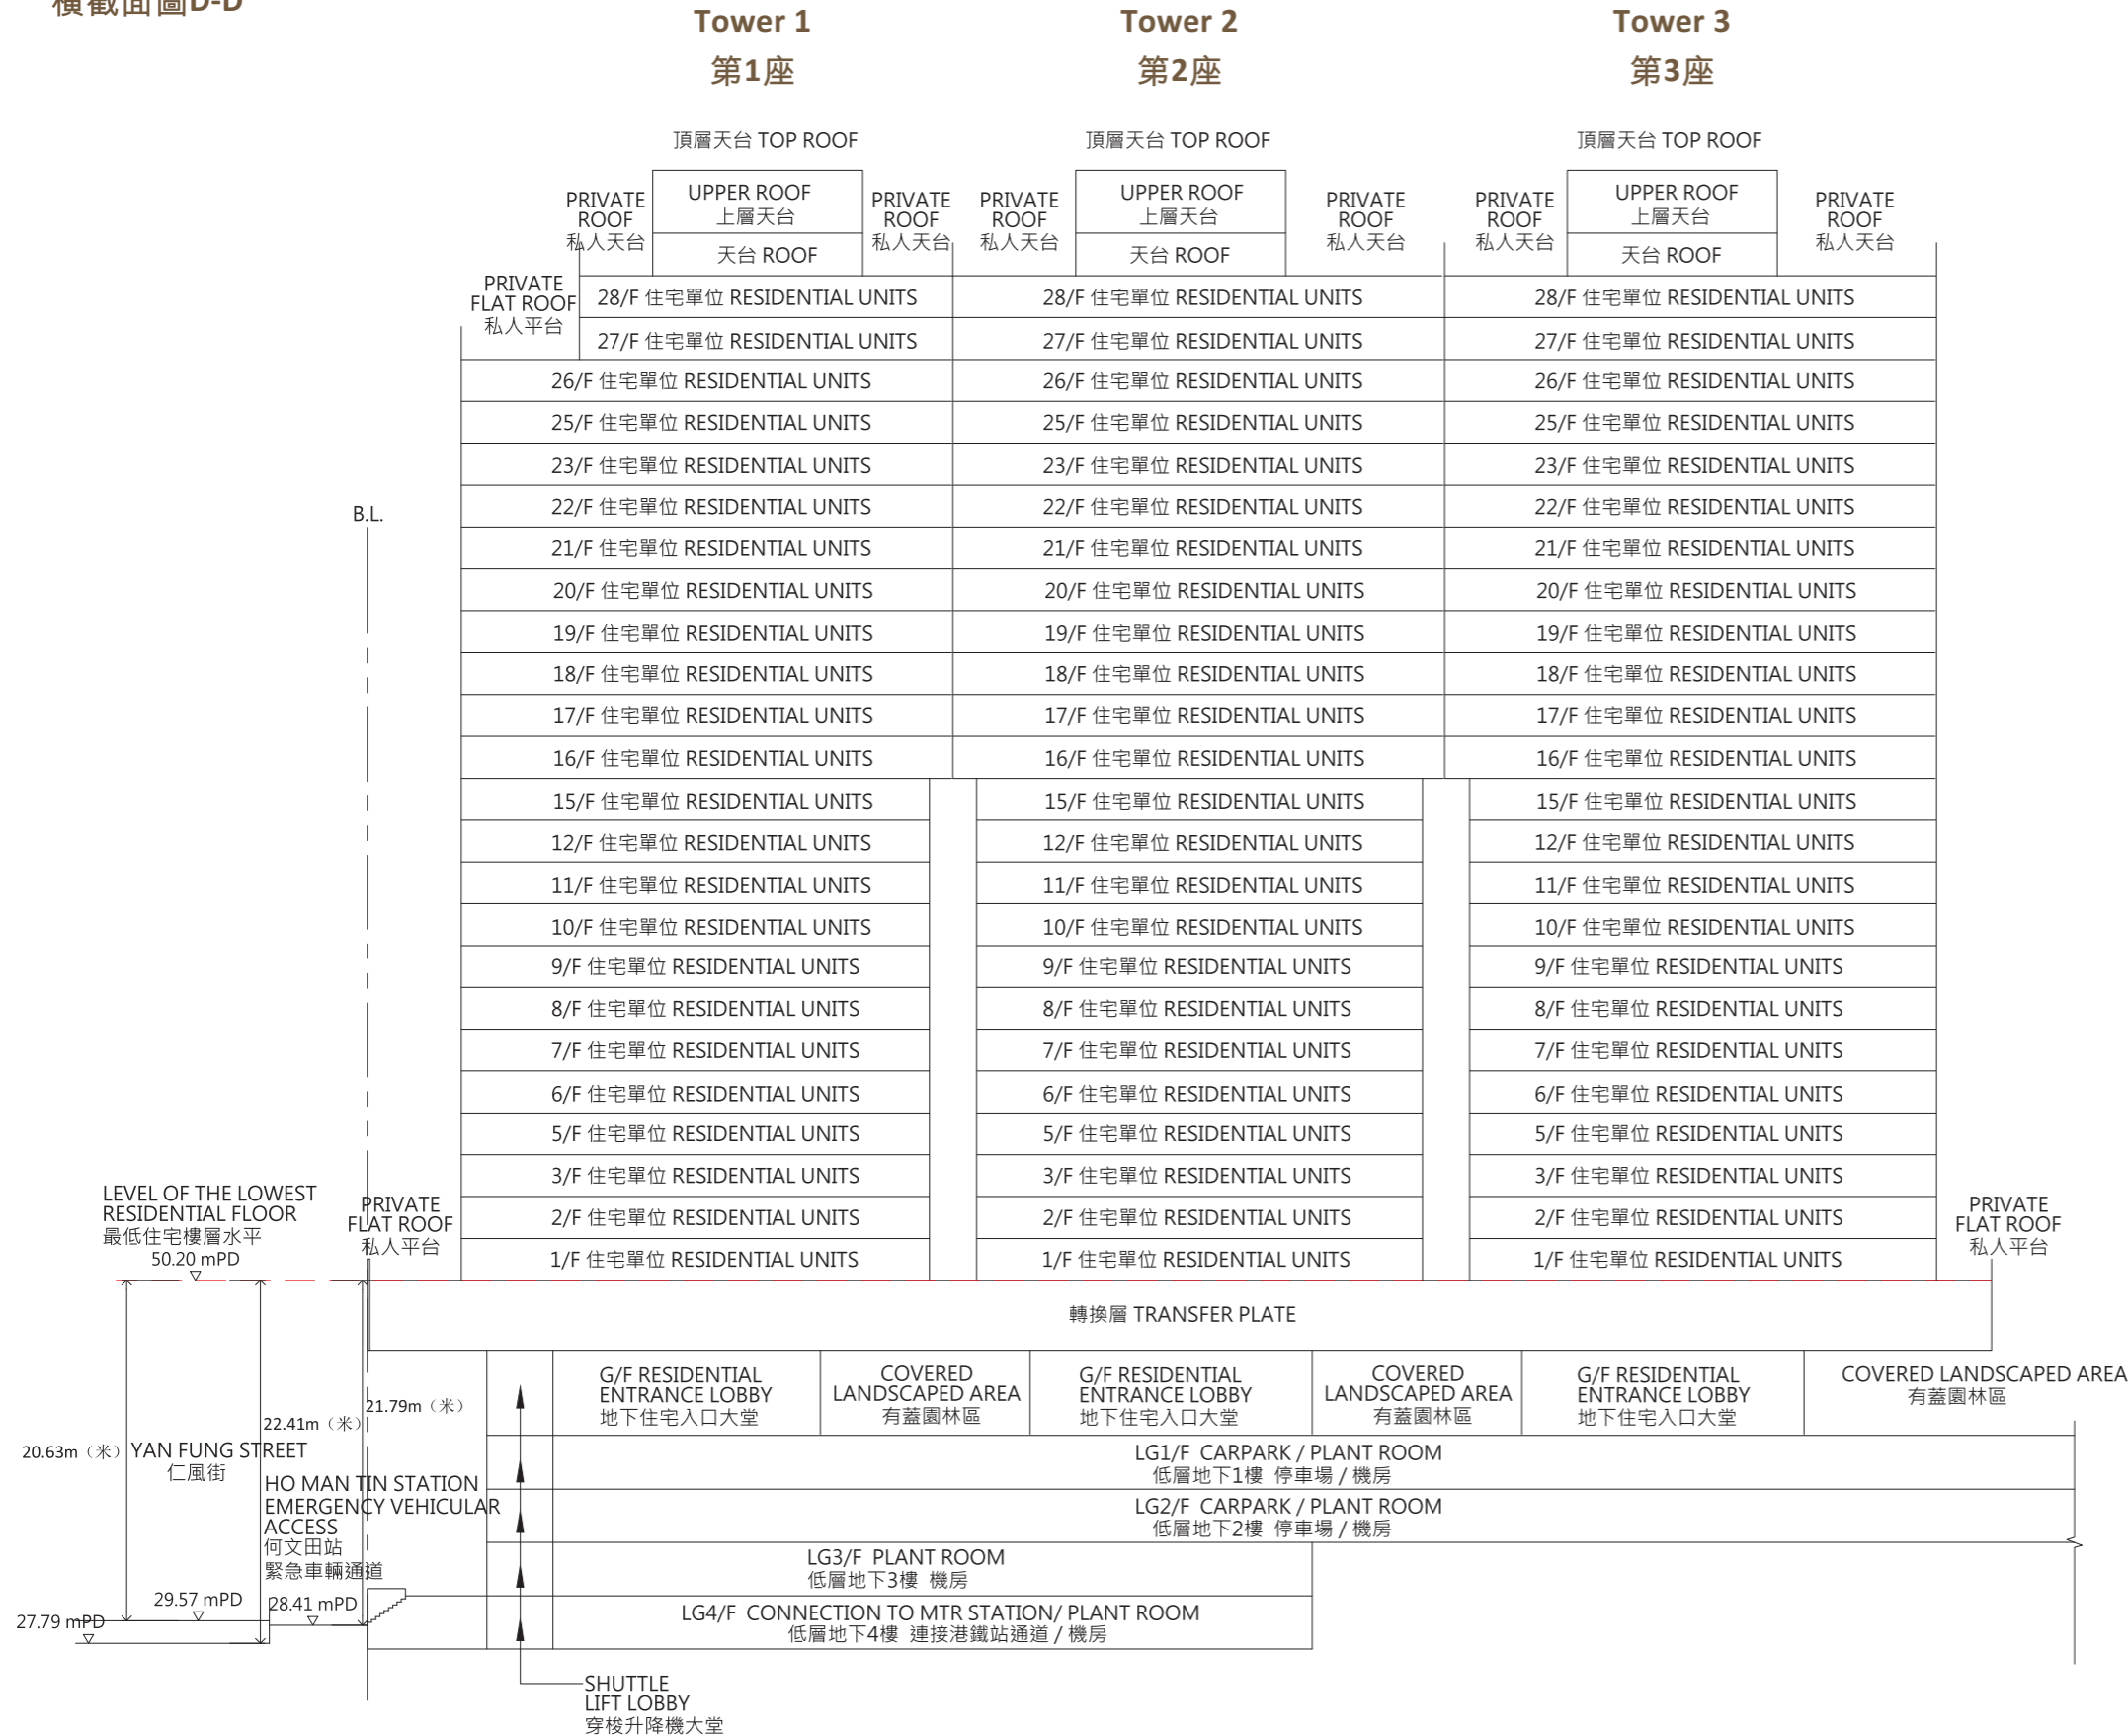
橫截面圖D-D

Tower 1
第1座

Tower 2
第2座

Tower 3
第3座

頂層天台 TOP ROOF

頂層天台 TOP ROOF

頂層天台 TOP ROOF

PRIVATE ROOF 私人天台

UPPER ROOF 上層天台

天台 ROOF

PRIVATE ROOF 私人天台

PRIVATE ROOF 私人天台

UPPER ROOF 上層天台

天台 ROOF

PRIVATE ROOF 私人天台

PRIVATE ROOF 私人天台

UPPER ROOF 上層天台

天台 ROOF

PRIVATE ROOF 私人天台

PRIVATE FLAT ROOF 私人平台

| Tower 1 | Tower 2 | Tower 3 |
|---|---|---|
| 28/F 住宅單位 RESIDENTIAL UNITS | 28/F 住宅單位 RESIDENTIAL UNITS | 28/F 住宅單位 RESIDENTIAL UNITS |
| 27/F 住宅單位 RESIDENTIAL UNITS | 27/F 住宅單位 RESIDENTIAL UNITS | 27/F 住宅單位 RESIDENTIAL UNITS |
| 26/F 住宅單位 RESIDENTIAL UNITS | 26/F 住宅單位 RESIDENTIAL UNITS | 26/F 住宅單位 RESIDENTIAL UNITS |
| 25/F 住宅單位 RESIDENTIAL UNITS | 25/F 住宅單位 RESIDENTIAL UNITS | 25/F 住宅單位 RESIDENTIAL UNITS |
| 23/F 住宅單位 RESIDENTIAL UNITS | 23/F 住宅單位 RESIDENTIAL UNITS | 23/F 住宅單位 RESIDENTIAL UNITS |
| 22/F 住宅單位 RESIDENTIAL UNITS | 22/F 住宅單位 RESIDENTIAL UNITS | 22/F 住宅單位 RESIDENTIAL UNITS |
| 21/F 住宅單位 RESIDENTIAL UNITS | 21/F 住宅單位 RESIDENTIAL UNITS | 21/F 住宅單位 RESIDENTIAL UNITS |
| 20/F 住宅單位 RESIDENTIAL UNITS | 20/F 住宅單位 RESIDENTIAL UNITS | 20/F 住宅單位 RESIDENTIAL UNITS |
| 19/F 住宅單位 RESIDENTIAL UNITS | 19/F 住宅單位 RESIDENTIAL UNITS | 19/F 住宅單位 RESIDENTIAL UNITS |
| 18/F 住宅單位 RESIDENTIAL UNITS | 18/F 住宅單位 RESIDENTIAL UNITS | 18/F 住宅單位 RESIDENTIAL UNITS |
| 17/F 住宅單位 RESIDENTIAL UNITS | 17/F 住宅單位 RESIDENTIAL UNITS | 17/F 住宅單位 RESIDENTIAL UNITS |
| 16/F 住宅單位 RESIDENTIAL UNITS | 16/F 住宅單位 RESIDENTIAL UNITS | 16/F 住宅單位 RESIDENTIAL UNITS |
| 15/F 住宅單位 RESIDENTIAL UNITS | 15/F 住宅單位 RESIDENTIAL UNITS | 15/F 住宅單位 RESIDENTIAL UNITS |
| 12/F 住宅單位 RESIDENTIAL UNITS | 12/F 住宅單位 RESIDENTIAL UNITS | 12/F 住宅單位 RESIDENTIAL UNITS |
| 11/F 住宅單位 RESIDENTIAL UNITS | 11/F 住宅單位 RESIDENTIAL UNITS | 11/F 住宅單位 RESIDENTIAL UNITS |
| 10/F 住宅單位 RESIDENTIAL UNITS | 10/F 住宅單位 RESIDENTIAL UNITS | 10/F 住宅單位 RESIDENTIAL UNITS |
| 9/F 住宅單位 RESIDENTIAL UNITS | 9/F 住宅單位 RESIDENTIAL UNITS | 9/F 住宅單位 RESIDENTIAL UNITS |
| 8/F 住宅單位 RESIDENTIAL UNITS | 8/F 住宅單位 RESIDENTIAL UNITS | 8/F 住宅單位 RESIDENTIAL UNITS |
| 7/F 住宅單位 RESIDENTIAL UNITS | 7/F 住宅單位 RESIDENTIAL UNITS | 7/F 住宅單位 RESIDENTIAL UNITS |
| 6/F 住宅單位 RESIDENTIAL UNITS | 6/F 住宅單位 RESIDENTIAL UNITS | 6/F 住宅單位 RESIDENTIAL UNITS |
| 5/F 住宅單位 RESIDENTIAL UNITS | 5/F 住宅單位 RESIDENTIAL UNITS | 5/F 住宅單位 RESIDENTIAL UNITS |
| 3/F 住宅單位 RESIDENTIAL UNITS | 3/F 住宅單位 RESIDENTIAL UNITS | 3/F 住宅單位 RESIDENTIAL UNITS |
| 2/F 住宅單位 RESIDENTIAL UNITS | 2/F 住宅單位 RESIDENTIAL UNITS | 2/F 住宅單位 RESIDENTIAL UNITS |
| 1/F 住宅單位 RESIDENTIAL UNITS | 1/F 住宅單位 RESIDENTIAL UNITS | 1/F 住宅單位 RESIDENTIAL UNITS |

B.L.

LEVEL OF THE LOWEST RESIDENTIAL FLOOR 最低住宅樓層水平 50.20 mPD

PRIVATE FLAT ROOF 私人平台

PRIVATE FLAT ROOF 私人平台

轉換層 TRANSFER PLATE

G/F RESIDENTIAL ENTRANCE LOBBY 地下住宅入口大堂

COVERED LANDSCAPED AREA 有蓋園林區

G/F RESIDENTIAL ENTRANCE LOBBY 地下住宅入口大堂

COVERED LANDSCAPED AREA 有蓋園林區

G/F RESIDENTIAL ENTRANCE LOBBY 地下住宅入口大堂

COVERED LANDSCAPED AREA 有蓋園林區

21.79m（米）

22.41m（米）

20.63m（米）

YAN FUNG STREET 仁風街

HO MAN TIN STATION EMERGENCY VEHICULAR ACCESS 何文田站 緊急車輛通道

LG1/F CARPARK / PLANT ROOM 低層地下1樓 停車場 / 機房

LG2/F CARPARK / PLANT ROOM 低層地下2樓 停車場 / 機房

LG3/F PLANT ROOM 低層地下3樓 機房

LG4/F CONNECTION TO MTR STATION/ PLANT ROOM 低層地下4樓 連接港鐵站通道 / 機房

29.57 mPD

28.41 mPD

27.79 mPD

SHUTTLE LIFT LOBBY 穿梭升降機大堂